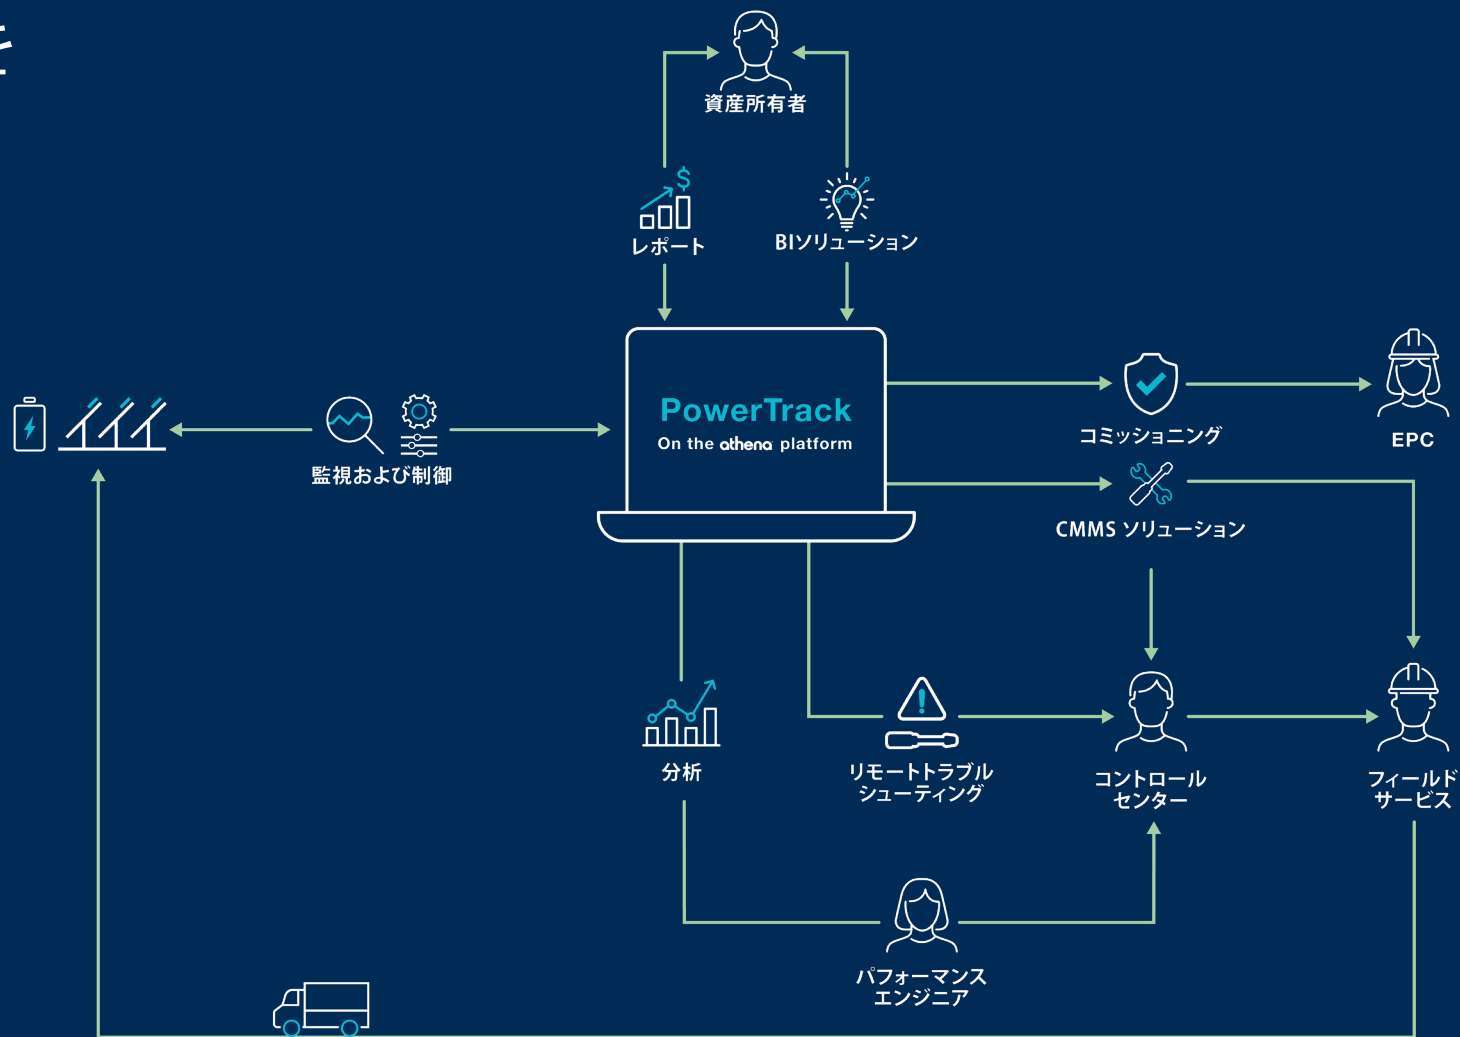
資産所有者

$

レポート

BIソリューション

PowerTrack
On the athena platform

監視および制御

コミッショニング

EPC

CMMS ソリューション

分析

リモートトラブルシューティング

コントロールセンター

フィールドサービス

パフォーマンスエンジニア